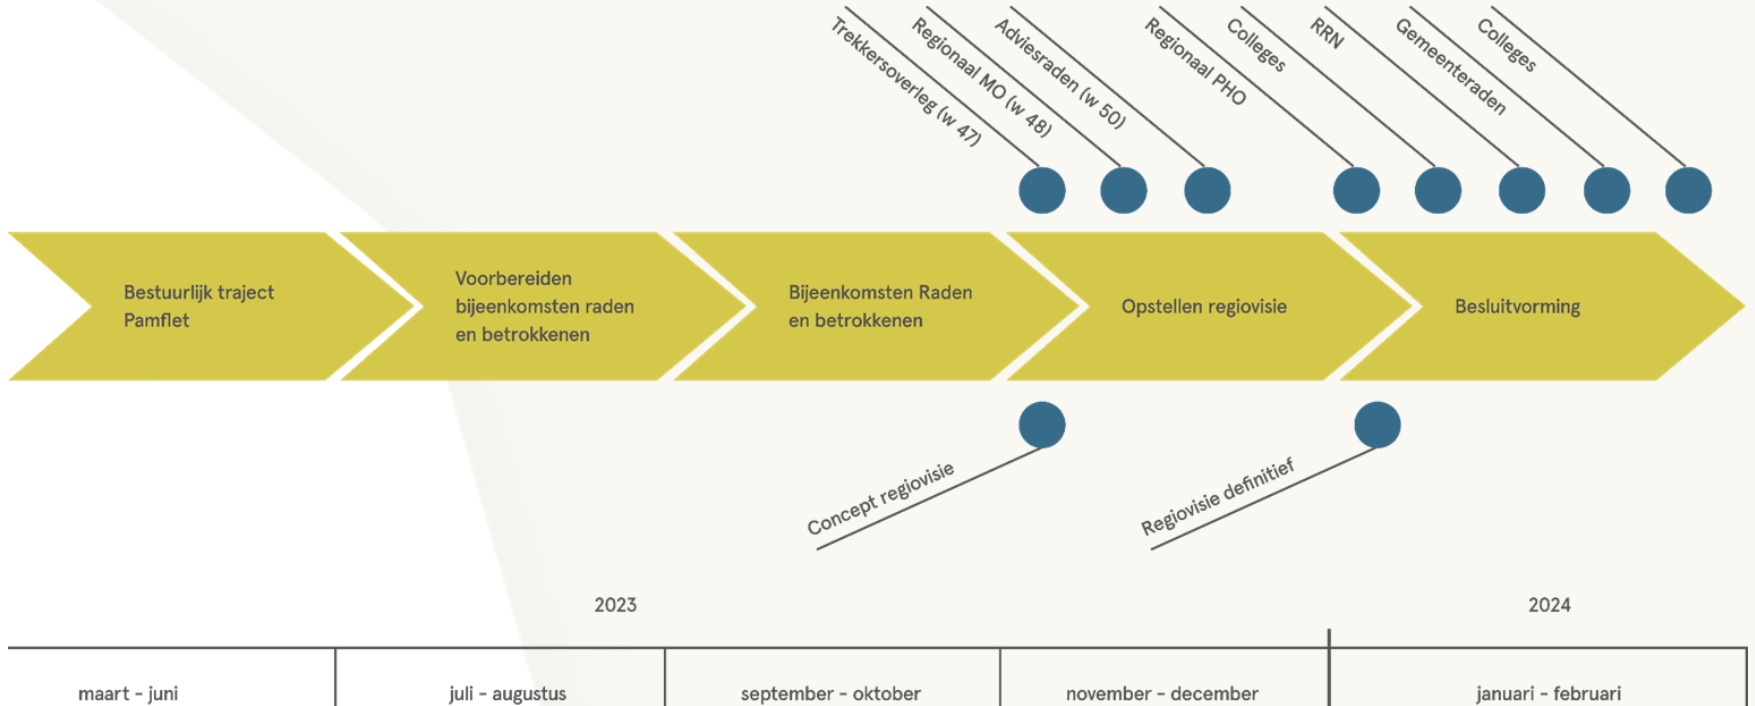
Trekkersoverleg (w 47)
Regionaal MO (w 48)
Adviesraden (w 50)
Regionaal PHO
Colleges
RRN
Gemeenteraden
Colleges

Bestuurlijk traject Pamflet

Voorbereiden bijeenkomsten raden en betrokkenen

Bijeenkomsten Raden en betrokkenen

Opstellen regiovisie

Besluitvorming

Concept regiovisie

Regiovisie definitief

2023

2024

| maart - juni | juli - augustus | september - oktober | november - december | januari - februari |
|---|---|---|---|---|